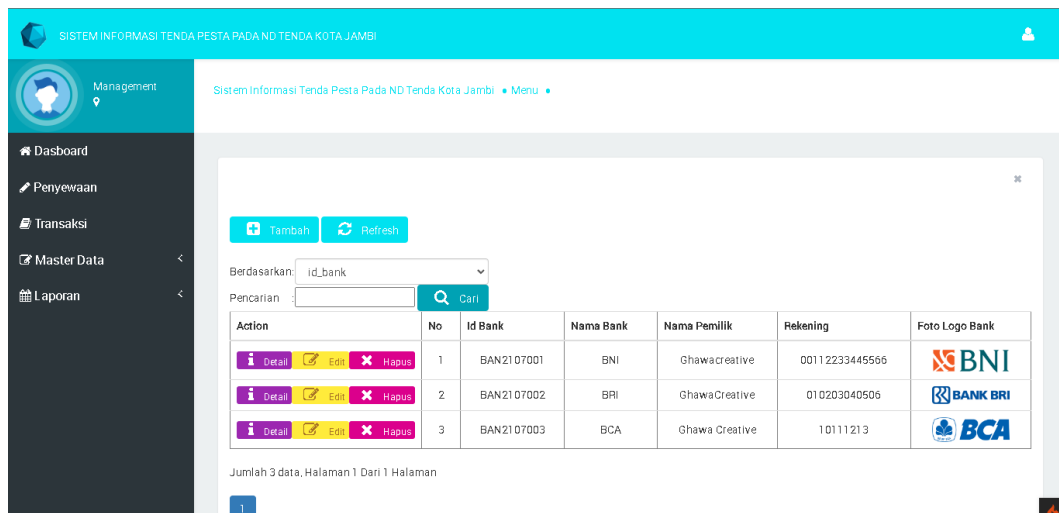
SISTEM INFORMASI TENDA PESTA PADA ND TENDA KOTA JAMBI

Management

Sistem Informasi Tenda Pesta Pada ND Tenda Kota Jambi • Menu •

Dasboard
Penyewaan
Transaksi
Master Data
Laporan

×

Tambah Refresh

Berdasarkan: id_bank

Pencarian : Cari

| Action | No | Id Bank | Nama Bank | Nama Pemilik | Rekening | Foto Logo Bank |
|---|---|---|---|---|---|---|
| Detail Edit Hapus | 1 | BAN2107001 | BNI | Ghawacreative | 00112233445566 | BNI |
| Detail Edit Hapus | 2 | BAN2107002 | BRI | GhawaCreative | 010203040506 | BANK BRI |
| Detail Edit Hapus | 3 | BAN2107003 | BCA | Ghawa Creative | 10111213 | BCA |

Jumlah 3 data, Halaman 1 Dari 1 Halaman

1